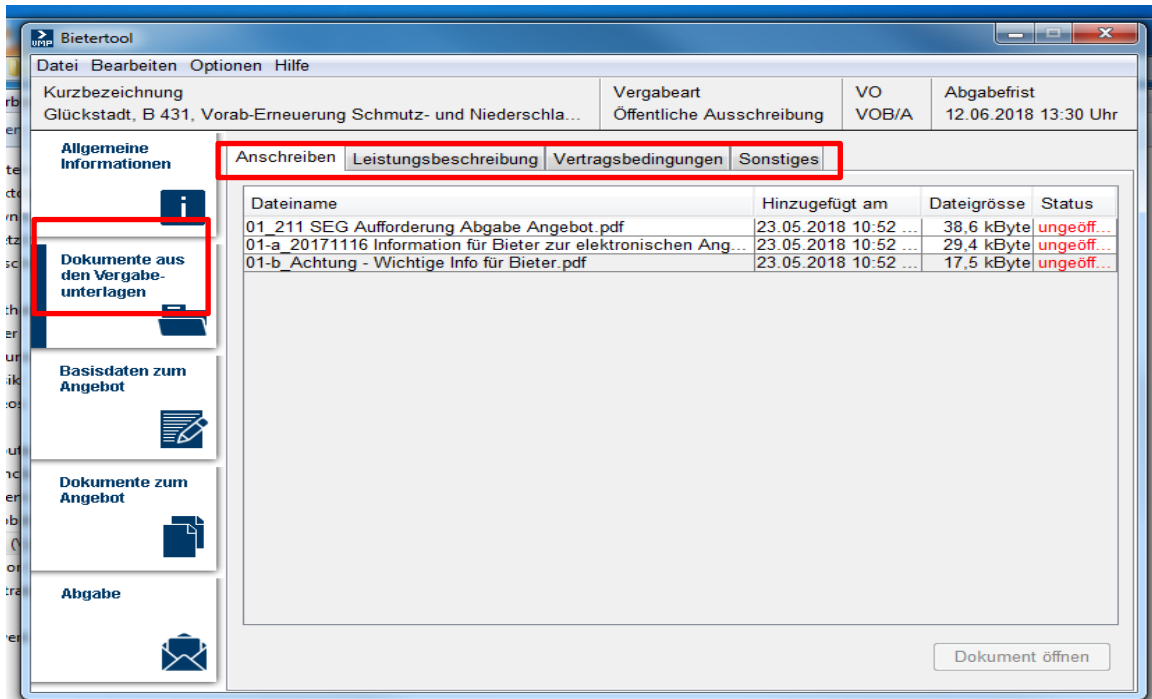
Bietertool

Datei Bearbeiten Optionen Hilfe

| Kurzbezeichnung | Vergabeart | VO | Abgabefrist |
|---|---|---|---|
| Glückstadt, B 431, Vorab-Erneuerung Schmutz- und Niederschla... | Öffentliche Ausschreibung | VOB/A | 12.06.2018 13:30 Uhr |

Allgemeine Informationen

Dokumente aus den Vergabe-unterlagen

Basisdaten zum Angebot

Dokumente zum Angebot

Abgabe

Anschreiben | Leistungsbeschreibung | Vertragsbedingungen | Sonstiges

| Dateiname | Hinzugefügt am | Dateigrösse | Status |
|---|---|---|---|
| 01_211 SEG Aufforderung Abgabe Angebot.pdf | 23.05.2018 10:52 ... | 38,6 kByte | ungeöff... |
| 01-a_20171116 Information für Bieter zur elektronischen Ang... | 23.05.2018 10:52 ... | 29,4 kByte | ungeöff... |
| 01-b_Achtung - Wichtige Info für Bieter.pdf | 23.05.2018 10:52 ... | 17,5 kByte | ungeöff... |

Dokument öffnen